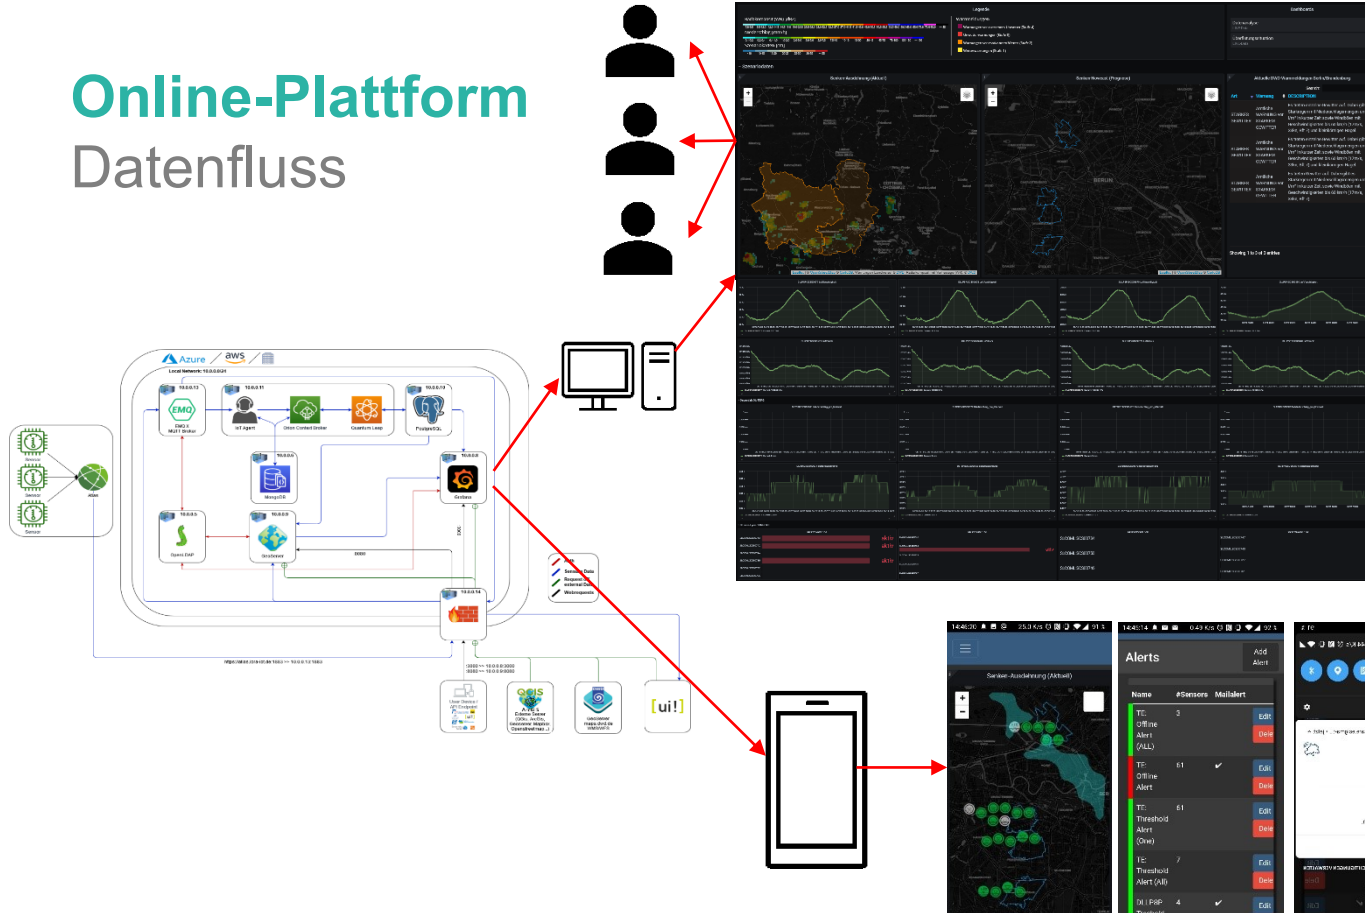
Online-Plattform

Datenfluss

Azure / aws

Local Network: 10.0.0.0/24

10.0.0.13
EMQ X MQTT Broker

10.0.0.11
IoT Agent

Orion Context Broker

Quantum Leap

10.0.0.10
PostgreSQL

10.0.0.6
MongoDB

10.0.0.8
Grafana

10.0.0.5
Geoserver

Quarz EAP

10.0.0.14

Sensor
Sensor
Sensor

Atlas

https://atlas.clevercity.de/1883 >> 10.0.0.13:1883

3000 >> 10.0.0.8:3000
8080 >> 10.0.0.5:8080

QGIS

[ui!]

Sensor Data
Request to external Data
Webrequests

Sensor-Ausdehnung (Aktuell)

Alerts

Add Alert

Name #Sensors Mailalert

TE: Offline Alert (ALL) 3 Edit Dele

TE: Offline Alert 61 ✔ Edit Dele

TE: Threshold Alert (One) 61 Edit Dele

TE: Threshold Alert (All) 7 Edit Dele

DI | P8P 4 ✔ Edit